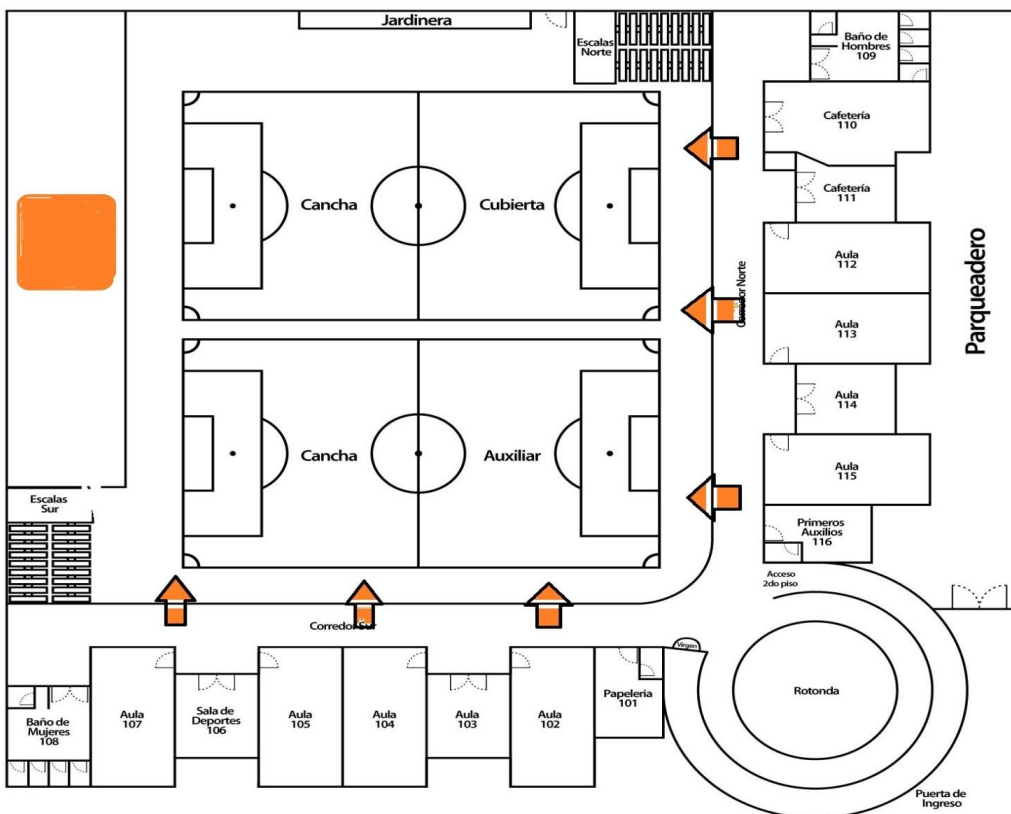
Jardinera

Escalas Norte

Baño de Hombres 109

Cafetería 110

Cafetería 111

Aula 112

Aula 113

Aula 114

Aula 115

Primeros Auxilios 116

Parqueadero

Cancha

Cubierta

Cancha

Auxiliar

Corredor Norte

Escalas Sur

Corredor Sur

Acceso 2do piso

Virgen

Rotonda

Puerta de Ingreso

Baño de Mujeres 108

Aula 107

Sala de Deportes 106

Aula 105

Aula 104

Aula 103

Aula 102

Papeleria 101